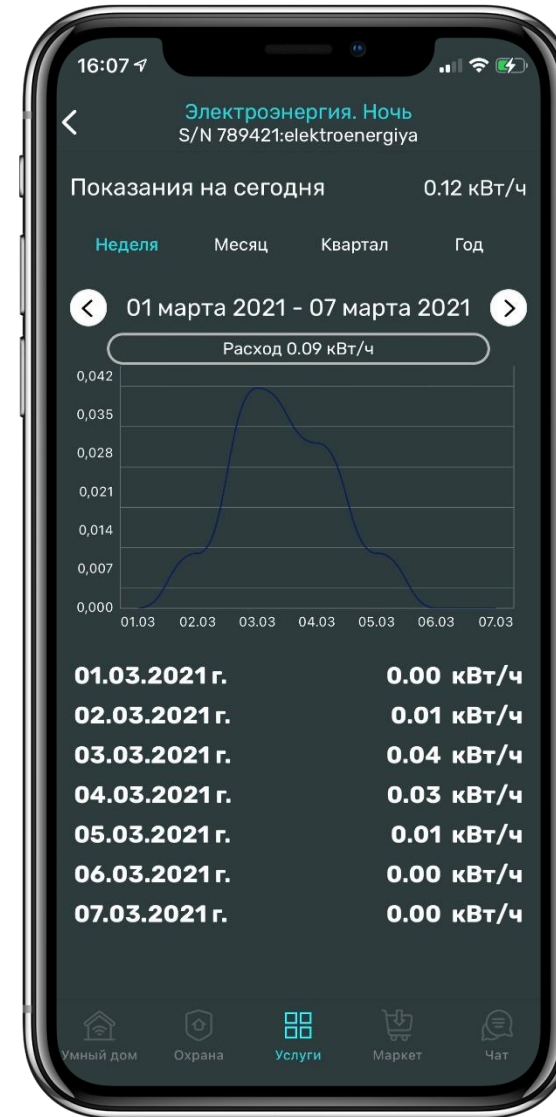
16:07

Электроэнергия. Ночь
S/N 789421:elektroenergiya

Показания на сегодня 0.12 кВт/ч

Неделя Месяц Квартал Год

01 марта 2021 - 07 марта 2021

Расход 0.09 кВт/ч

0,042
0,035
0,028
0,021
0,014
0,007
0,000

01.03 02.03 03.03 04.03 05.03 06.03 07.03

| | |
|---|---|
| 01.03.2021 г. | 0.00 кВт/ч |
| 02.03.2021 г. | 0.01 кВт/ч |
| 03.03.2021 г. | 0.04 кВт/ч |
| 04.03.2021 г. | 0.03 кВт/ч |
| 05.03.2021 г. | 0.01 кВт/ч |
| 06.03.2021 г. | 0.00 кВт/ч |
| 07.03.2021 г. | 0.00 кВт/ч |

Умный дом Охрана Услуги Маркет Чат